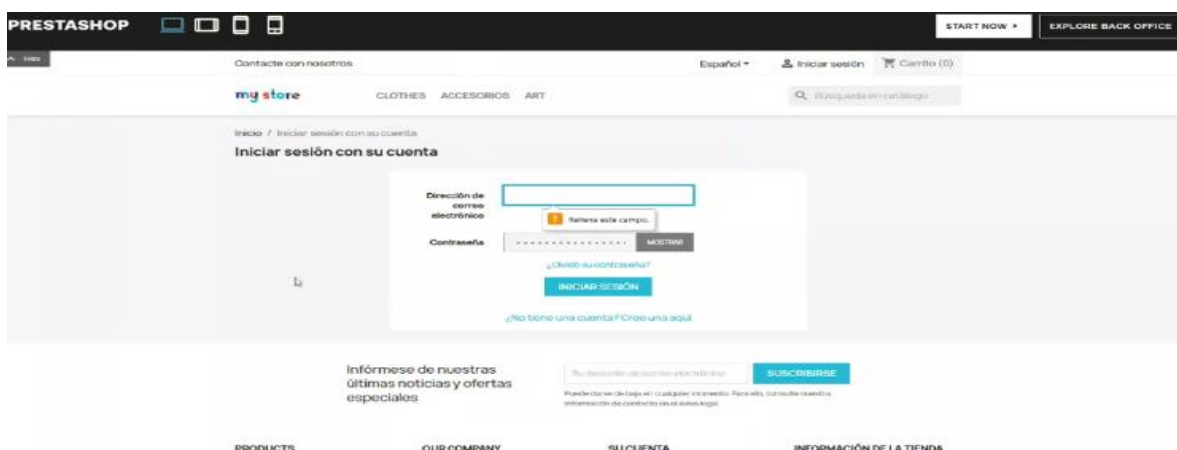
PRESTASHOP

START NOW ▸

EXPLORE BACK OFFICE

^ Hide

Contacte con nosotros

Español ▾

Iniciar sesión

Carrito (0)

my store

CLOTHES ACCESORIOS ART

Búsqueda en catálogo

Inicio / Iniciar sesión con su cuenta

Iniciar sesión con su cuenta

Dirección de correo electrónico

Rellena este campo.

Contraseña

MOSTRAR

¿Olvidó su contraseña?

INICIAR SESIÓN

¿No tiene una cuenta? Cree una aquí

Infórmese de nuestras últimas noticias y ofertas especiales

Su dirección de correo electrónico

SUSCRIBIRSE

Puede darse de baja en cualquier momento. Para ello, consulte nuestra información de contacto en el aviso legal.

PRODUCTS

OUR COMPANY

SU CUENTA

INFORMACIÓN DE LA TIENDA